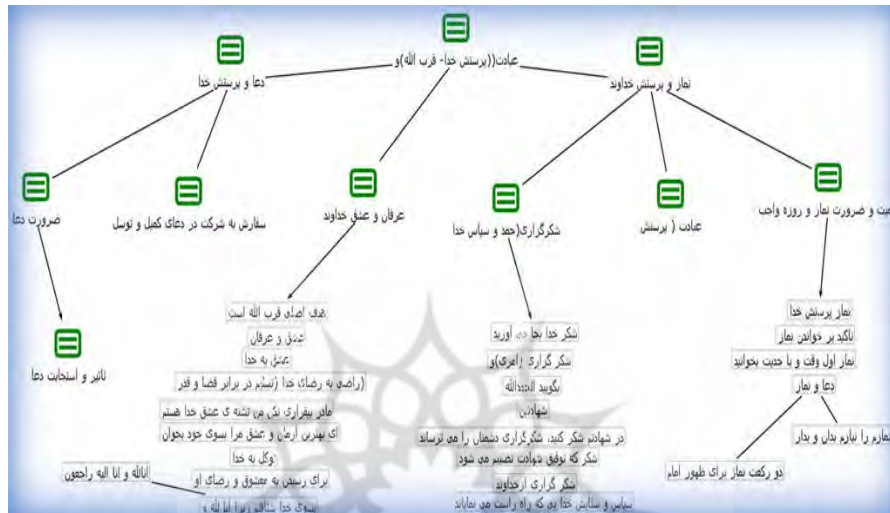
عبادت((پرستش خدا- قرب الله)و

دعا و پرستش خدا

نماز و پرستش خداوند

ضرورت دعا

سفارش به شرکت در دعای کمیل و توسل

عرفان و عشق خداوند

شکرگزاری(حمد و سپاس خدا

عبادت ( پرستش

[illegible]یت و ضرورت نماز و روزه واجب

تاثیر و استجابت دعا

هدف اصلی قرب الله است

عشق و عرفان

عشق به خدا

(راضی به رضای خدا (تسلیم در برابر قضا و قدر

مادر بیقراری نکن من تشنه ی عشق خدا هستم

ای بهترین آرمان و عشق مرا بسوی خود بخوان

توکل به خدا

برای رسیدن به معشوق و رضای او

بسوی خدا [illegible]

انالله و انا الیه راجعون

شکر خدا بجا می آورید

شکر گزاری (اجری)و

بگویید الحمدالله

شهادت

در شهادتم شکر کنید، شکرگزاری دشمنان را می ترساند

شکر که توفیق شهادت نصیبم می شود

شکر گزاری از خداوند

سپاس و ستایش خدا یی که راه راست می نمایاند

نماز پرستش خدا

تاکید بر خواندن نماز

نماز اول وقت و با جدیت بخوانید

دعا و نماز

نمازم را نیازم بدان و بدار

دو رکعت نماز برای ظهور امام